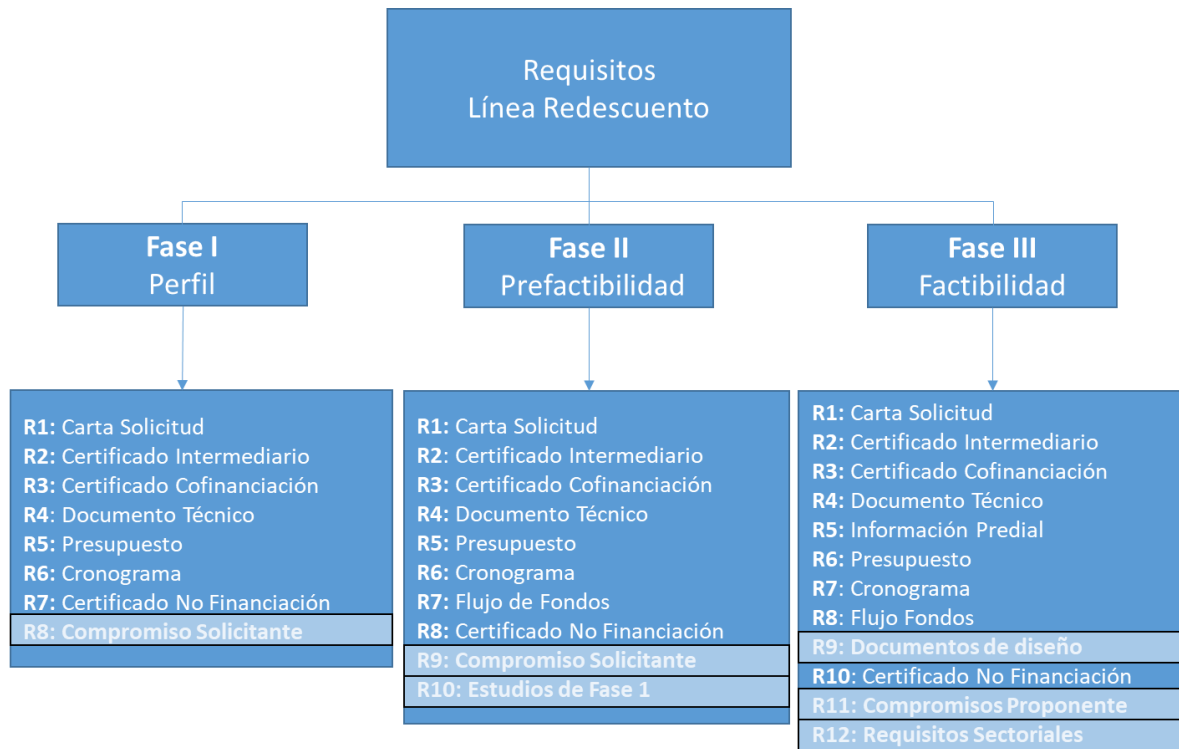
Requisitos
Línea Redescuento

**Fase I**
Perfil

**Fase II**
Prefactibilidad

**Fase III**
Factibilidad

**R1:** Carta Solicitud
**R2:** Certificado Intermediario
**R3:** Certificado Cofinanciación
**R4:** Documento Técnico
**R5:** Presupuesto
**R6:** Cronograma
**R7:** Certificado No Financiación
**R8: Compromiso Solicitante**

**R1:** Carta Solicitud
**R2:** Certificado Intermediario
**R3:** Certificado Cofinanciación
**R4:** Documento Técnico
**R5:** Presupuesto
**R6:** Cronograma
**R7:** Flujo de Fondos
**R8:** Certificado No Financiación
**R9: Compromiso Solicitante**
**R10: Estudios de Fase 1**

**R1:** Carta Solicitud
**R2:** Certificado Intermediario
**R3:** Certificado Cofinanciación
**R4:** Documento Técnico
**R5:** Información Predial
**R6:** Presupuesto
**R7:** Cronograma
**R8:** Flujo Fondos
**R9: Documentos de diseño**
**R10:** Certificado No Financiación
**R11: Compromisos Proponente**
**R12: Requisitos Sectoriales**